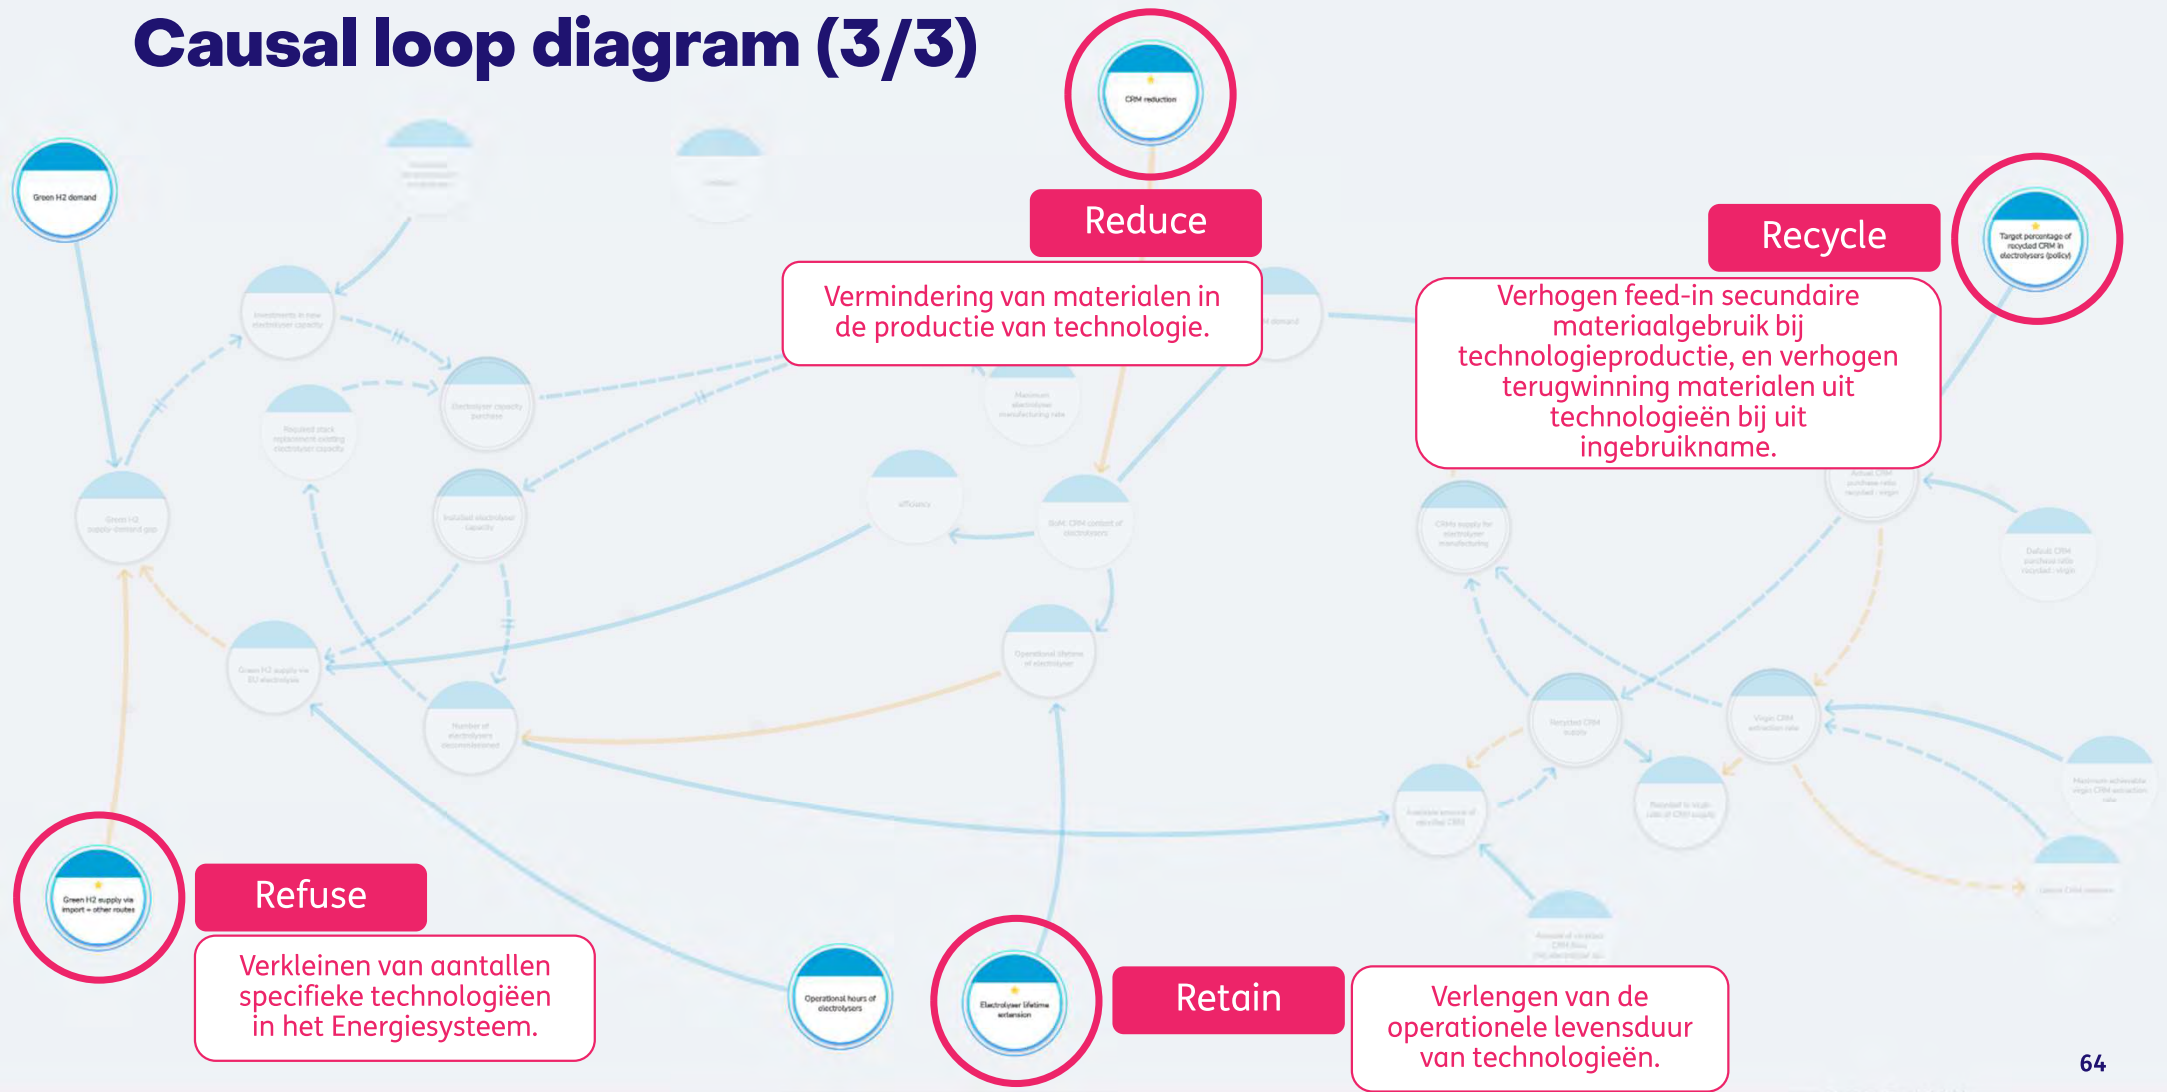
Causal loop diagram (3/3)

Green H2 demand

CRM reduction

Reduce

Vermindering van materialen in de productie van technologie.

Recycle

Target percentage of recycled CRM in electrolysers (policy)

Verhogen feed-in secundaire materiaalgebruik bij technologieproductie, en verhogen terugwinning materialen uit technologieën bij uit ingebruikname.

Green H2 supply via import + other routes

Refuse

Verkleinen van aantallen specifieke technologieën in het Energiesysteem.

Operational hours of electrolysers

Electrolyser lifetime extension

Retain

Verlengen van de operationele levensduur van technologieën.

64